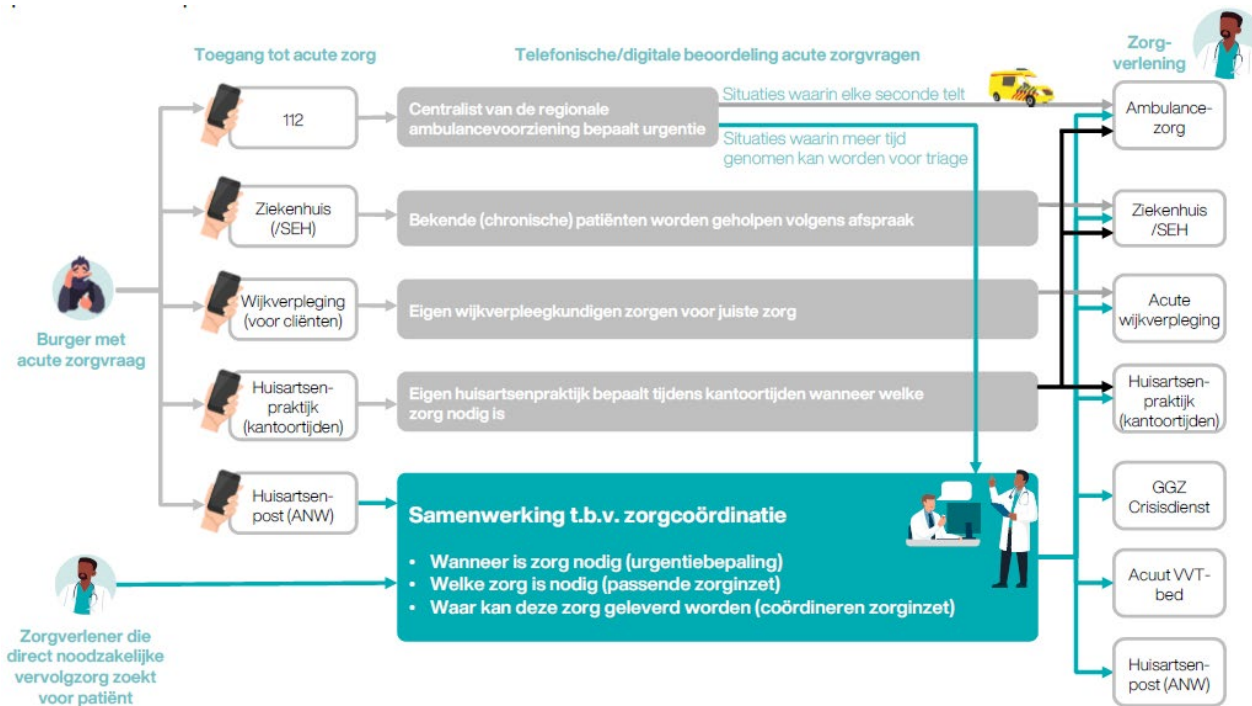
Toegang tot acute zorg

Telefonische/digitale beoordeling acute zorgvragen

Zorg-verlening

112

Centralist van de regionale ambulancevoorziening bepaalt urgentie

Situaties waarin elke seconde telt

Situaties waarin meer tijd genomen kan worden voor triage

Ambulance-zorg

Ziekenhuis (/SEH)

Bekende (chronische) patiënten worden geholpen volgens afspraak

Ziekenhuis /SEH

Burger met acute zorgvraag

Wijkverpleging (voor cliënten)

Eigen wijkverpleegkundigen zorgen voor juiste zorg

Acute wijkverpleging

Huisartsen-praktijk (kantoortijden)

Eigen huisartsenpraktijk bepaalt tijdens kantoortijden wanneer welke zorg nodig is

Huisartsen-praktijk (kantoortijden)

Huisartsen-post (ANW)

Samenwerking t.b.v. zorgcoördinatie

• Wanneer is zorg nodig (urgentiebepaling)
• Welke zorg is nodig (passende zorginzet)
• Waar kan deze zorg geleverd worden (coördineren zorginzet)

GGZ Crisisdienst

Acuut VVT-bed

Huisartsen-post (ANW)

Zorgverlener die direct noodzakelijke vervolgzorg zoekt voor patiënt